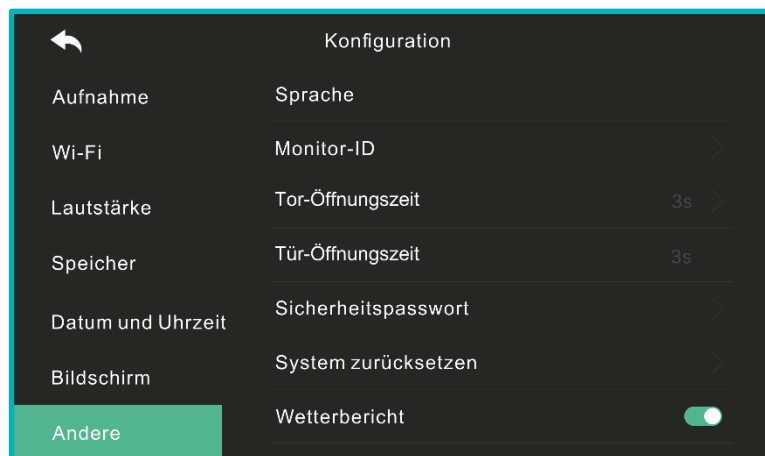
Konfiguration

Aufnahme

Wi-Fi

Lautstärke

Speicher

Datum und Uhrzeit

Bildschirm

Andere

Sprache

Monitor-ID

Tor-Öffnungszeit 3s

Tür-Öffnungszeit 3s

Sicherheitspasswort

System zurücksetzen

Wetterbericht